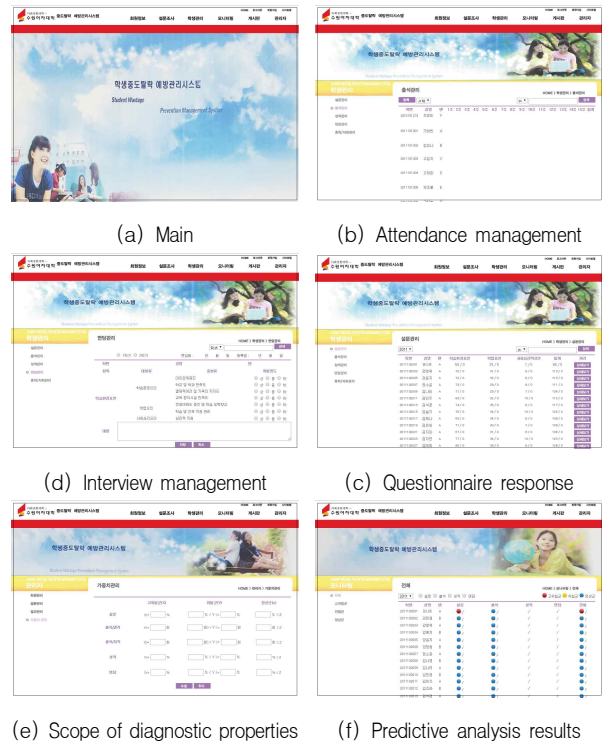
수원여자대학 중도탈락 예방관리시스템 회원정보 설문조사 학생관리 모니터링 게시판 관리자

학생중도탈락 예방관리시스템

Student Wastage Prevention Management System

(a) Main

수원여자대학 중도탈락 예방관리시스템 회원정보 설문조사 학생관리 모니터링 게시판 관리자

학생관리

출석관리

(b) Attendance management

수원여자대학 중도탈락 예방관리시스템 회원정보 설문조사 학생관리 모니터링 게시판 관리자

학생중도탈락 예방관리시스템

학생관리

면담관리

(d) Interview management

수원여자대학 중도탈락 예방관리시스템 회원정보 설문조사 학생관리 모니터링 게시판 관리자

학생중도탈락 예방관리시스템

설문관리

(c) Questionnaire response

수원여자대학 중도탈락 예방관리시스템 회원정보 설문조사 학생관리 모니터링 게시판 관리자

학생중도탈락 예방관리시스템

관리자

가중치관리

(e) Scope of diagnostic properties

수원여자대학 중도탈락 예방관리시스템 회원정보 설문조사 학생관리 모니터링 게시판 관리자

학생중도탈락 예방관리시스템

진단

(f) Predictive analysis results